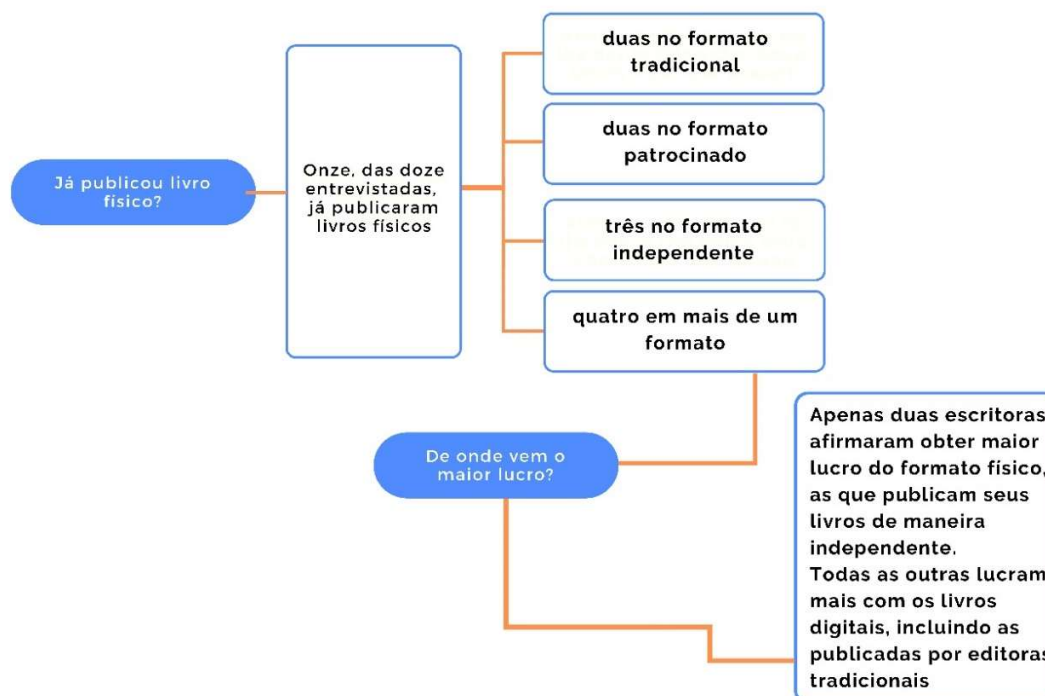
Já publicou livro físico?

Onze, das doze entrevistadas, já publicaram livros físicos

duas no formato tradicional

duas no formato patrocinado

três no formato independente

quatro em mais de um formato

De onde vem o maior lucro?

Apenas duas escritoras afirmaram obter maior lucro do formato físico, as que publicam seus livros de maneira independente.
Todas as outras lucram mais com os livros digitais, incluindo as publicadas por editoras tradicionais